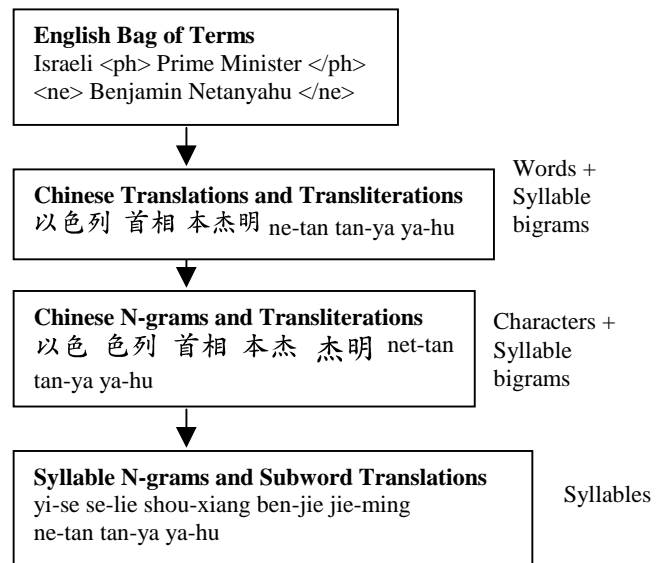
**English Bag of Terms**
Israeli <ph> Prime Minister </ph> <ne> Benjamin Netanyahu </ne>

**Chinese Translations and Transliterations**
以色列 首相 本杰明 ne-tan tan-ya ya-hu

Words + Syllable bigrams

**Chinese N-grams and Transliterations**
以色 色列 首相 本杰 杰明 net-tan tan-ya ya-hu

Characters + Syllable bigrams

**Syllable N-grams and Subword Translations**
yi-se se-lie shou-xiang ben-jie jie-ming ne-tan tan-ya ya-hu

Syllables